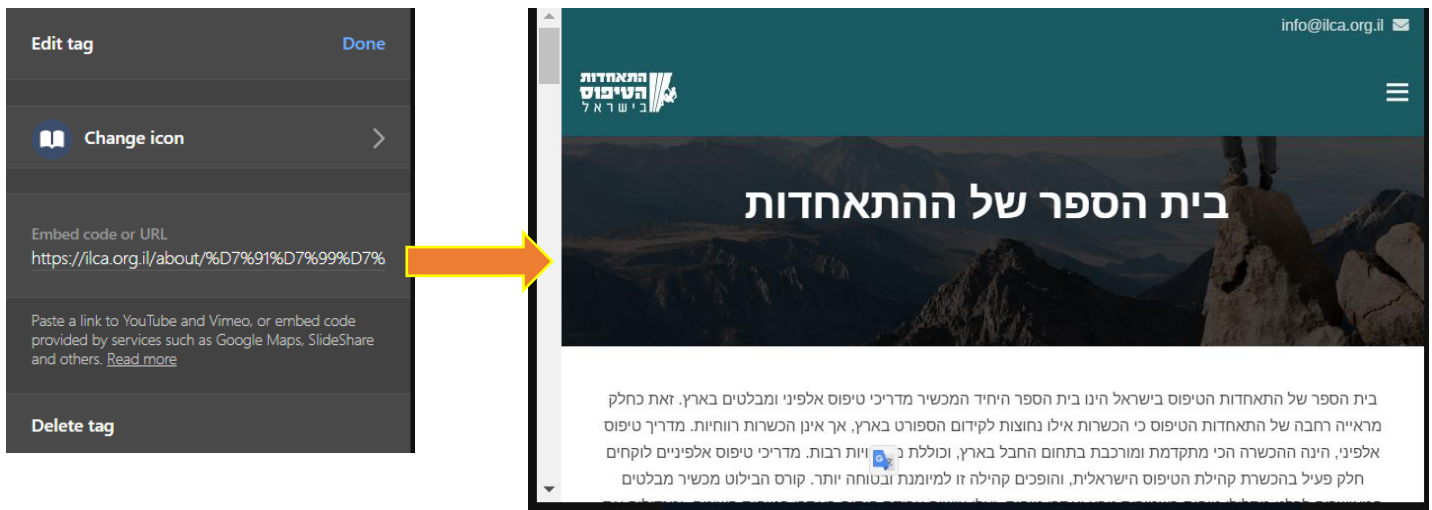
Edit tag
Done

Change icon

Embed code or URL
https://ilca.org.il/about/%D7%91%D7%99%D7%

Paste a link to YouTube and Vimeo, or embed code provided by services such as Google Maps, SlideShare and others. Read more

Delete tag

info@ilca.org.il

התאחדות הטיפוס בישראל

בית הספר של ההתאחדות

בית הספר של התאחדות הטיפוס בישראל הינו בית הספר היחיד המכשיר מדריכי טיפוס אלפיני ומבלטים בארץ. זאת כחלק מראייה רחבה של התאחדות הטיפוס כי הכשרות אילו נחוצות לקידום הספורט בארץ, אך אינן הכשרות רווחיות. מדריך טיפוס אלפיני, הינה ההכשרה הכי מתקדמת ומורכבת בתחום החבל בארץ, וכוללת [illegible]ויות רבות. מדריכי טיפוס אלפיניים לוקחים חלק פעיל בהכשרת קהילת הטיפוס הישראלית, והופכים קהילה זו למיומנת ובטוחה יותר. קורס הבילוט מכשיר מבלטים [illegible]